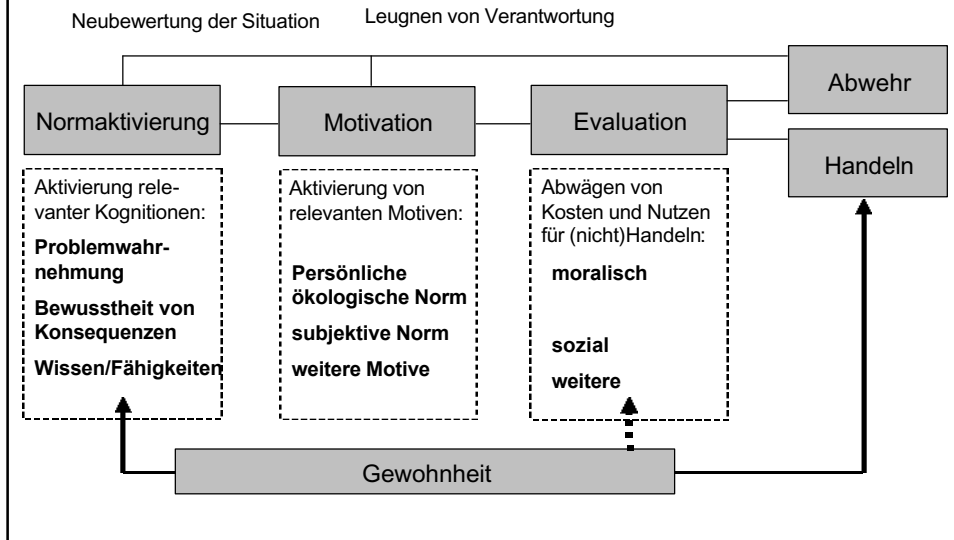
Neubewertung der Situation

Leugnen von Verantwortung

Normaktivierung

Motivation

Evaluation

Abwehr

Handeln

Aktivierung relevanter Kognitionen:

**Problemwahrnehmung**

**Bewusstheit von Konsequenzen**

**Wissen/Fähigkeiten**

Aktivierung von relevanten Motiven:

**Persönliche ökologische Norm**

**subjektive Norm**

**weitere Motive**

Abwägen von Kosten und Nutzen für (nicht)Handeln:

**moralisch**

**sozial**

**weitere**

Gewohnheit